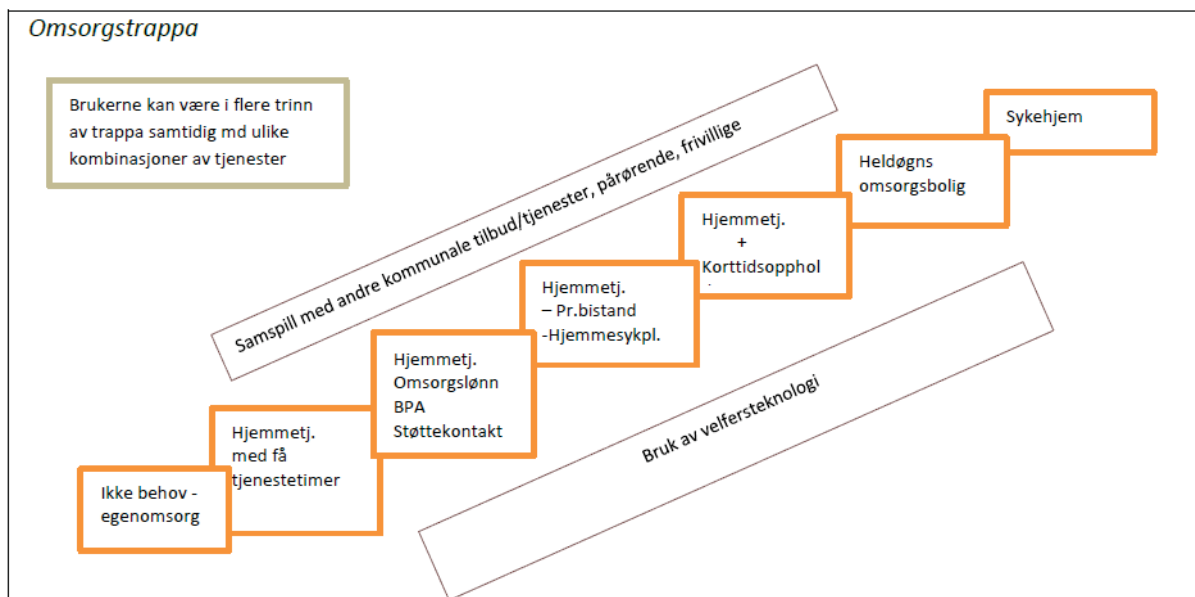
Omsorgstrappa

Brukerne kan være i flere trinn av trappa samtidig md ulike kombinasjoner av tjenester

Samspill med andre kommunale tilbud/tjenester, pårørende, frivillige

Sykehjem

Heldøgns omsorgsbolig

Hjemmetj. + Korttidsopphol

Hjemmetj. – Pr.bistand -Hjemmesykpl.

Hjemmetj. Omsorgslønn BPA Støttekontakt

Hjemmetj. med få tjenestetimer

Ikke behov - egenomsorg

Bruk av velfersteknologi